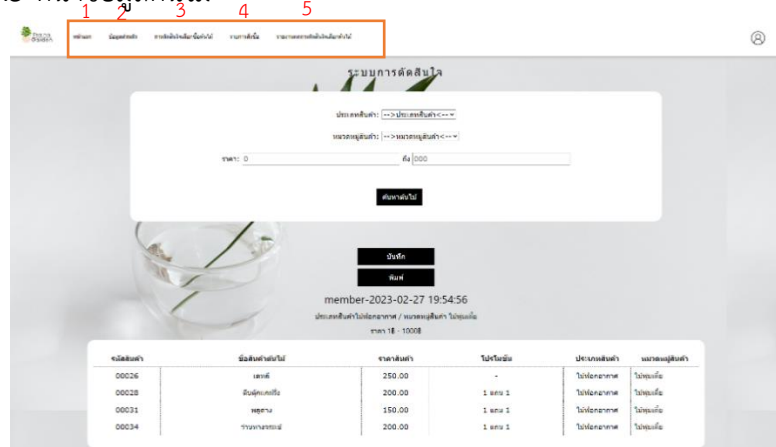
1 2 3 4 5

หน้าแรก ข้อมูลต้นไม้ การตัดสินใจเลือกซื้อต้นไม้ รายการสั่งซื้อ รายงานผลการตัดสินใจเลือกต้นไม้

ระบบการตัดสินใจ

ประเภทสินค้า: -->ประเภทสินค้า<--

หมวดหมู่สินค้า: -->หมวดหมู่สินค้า<--

ราคา: 0 ถึง 000

ค้นหาต้นไม้

บันทึก

พิมพ์

member-2023-02-27 19:54:56

ประเภทสินค้าไม้ฟอกอากาศ / หมวดหมู่สินค้า ไม้พุ่มเตี้ย

ราคา 1฿ - 1000฿

| รหัสสินค้า | ชื่อสินค้าต้นไม้ | ราคาสินค้า | โปรโมชั่น | ประเภทสินค้า | หมวดหมู่สินค้า |
|---|---|---|---|---|---|
| 00026 | เดหลี | 250.00 | - | ไม้ฟอกอากาศ | ไม้พุ่มเตี้ย |
| 00028 | ลิ้นมังกรแคระ | 200.00 | 1 แถม 1 | ไม้ฟอกอากาศ | ไม้พุ่มเตี้ย |
| 00031 | พลูด่าง | 150.00 | 1 แถม 1 | ไม้ฟอกอากาศ | ไม้พุ่มเตี้ย |
| 00034 | ว่านหางจระเข้ | 200.00 | 1 แถม 1 | ไม้ฟอกอากาศ | ไม้พุ่มเตี้ย |